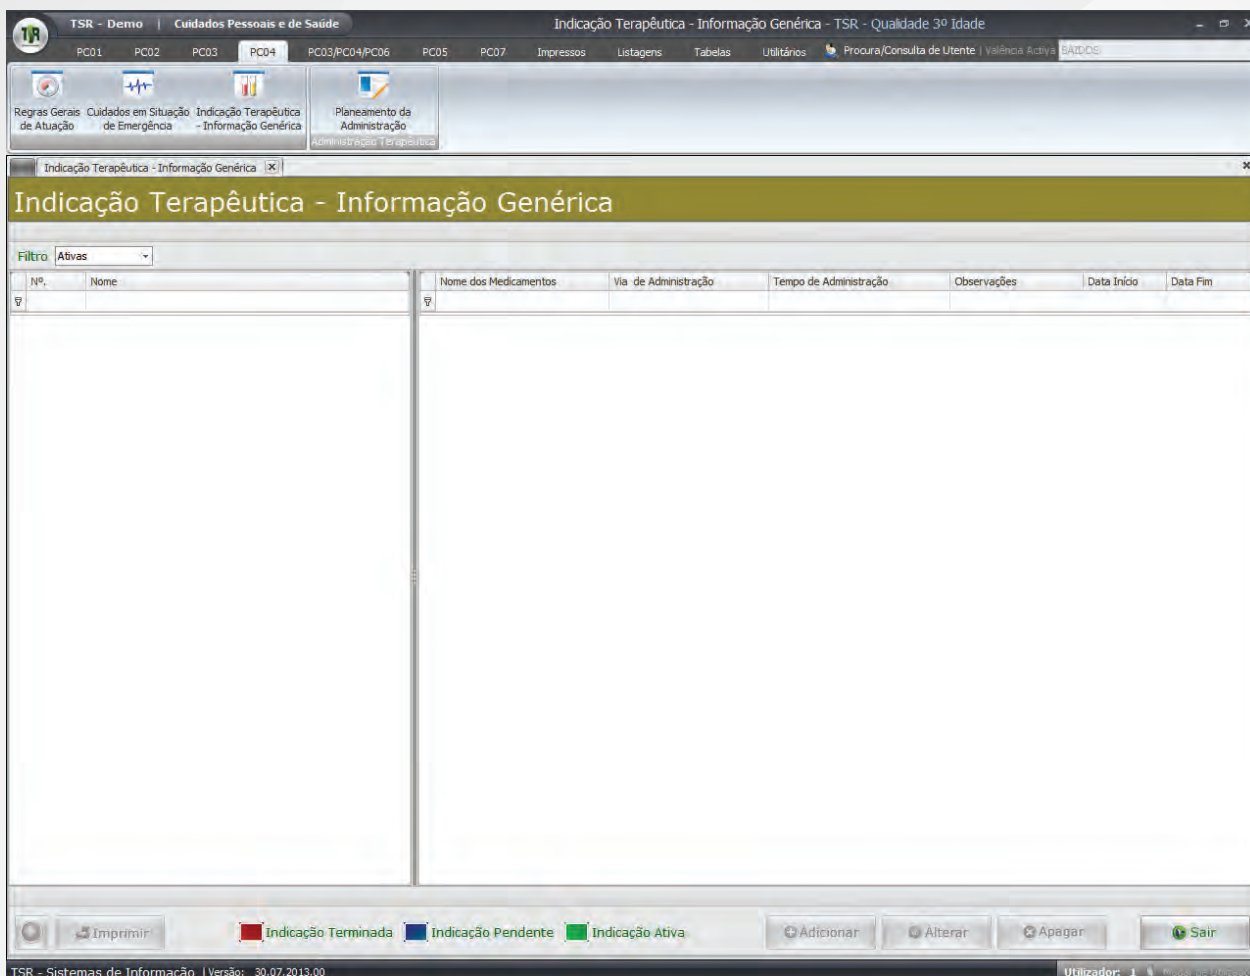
TSR - Demo | Cuidados Pessoais e de Saúde

Indicação Terapêutica - Informação Genérica - TSR - Qualidade 3º Idade

PC01 PC02 PC03 PC04 PC03/PC04/PC06 PC05 PC07 Impressos Listagens Tabelas Utilitários Procura/Consulta de Utente | Valência Activa BAIDOS

Regras Gerais de Atuação
Cuidados em Situação de Emergência
Indicação Terapêutica - Informação Genérica
Planeamento da Administração
Administração Terapêutica

Indicação Terapêutica - Informação Genérica

Indicação Terapêutica - Informação Genérica

Filtro Ativas

| Nº. | Nome |
|---|---|

| Nome dos Medicamentos | Via de Administração | Tempo de Administração | Observações | Data Início | Data Fim |
|---|---|---|---|---|---|

Imprimir Indicação Terminada Indicação Pendente Indicação Ativa Adicionar Alterar Apagar Sair

TSR - Sistemas de Informação | Versão: 30.07.2013.00

Utilizador: 1 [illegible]